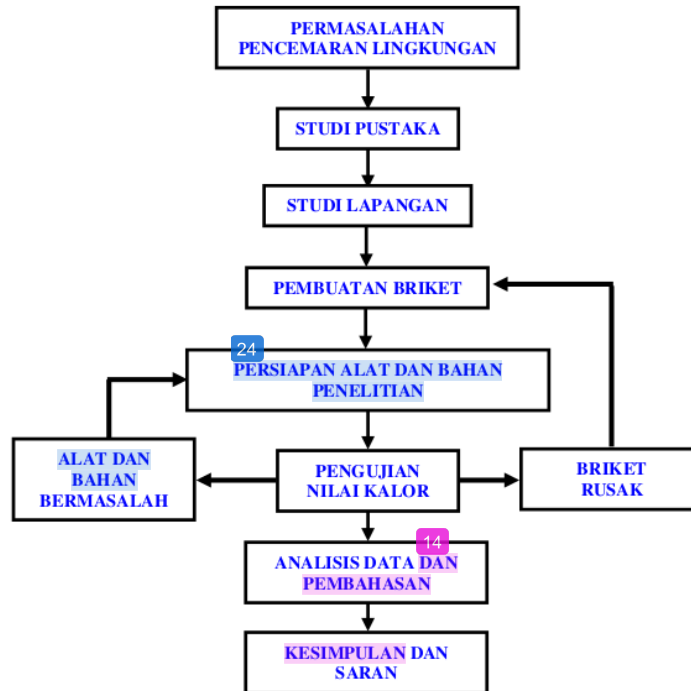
PERMASALAHAN PENCEMARAN LINGKUNGAN

STUDI PUSTAKA

STUDI LAPANGAN

PEMBUATAN BRIKET

24

PERSIAPAN ALAT DAN BAHAN PENELITIAN

ALAT DAN BAHAN BERMASALAH

PENGUJIAN NILAI KALOR

BRIKET RUSAK

14

ANALISIS DATA DAN PEMBAHASAN

KESIMPULAN DAN SARAN